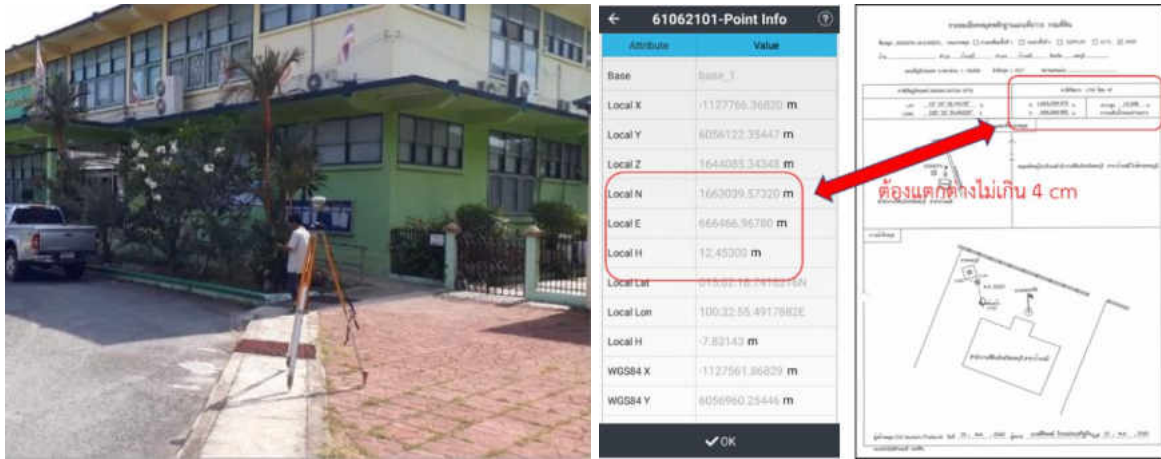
61062101-Point Info

| Attribute | Value |
|---|---|
| Base | base_1 |
| Local X | -1127766.36820 m |
| Local Y | 6056122.35447 m |
| Local Z | 1644085.34348 m |
| Local N | 1663039.57320 m |
| Local E | 666466.96780 m |
| Local H | 12.45300 m |
| Local Lat | 015.02.18.7416215N |
| Local Lon | 100.32.55.4917882E |
| Local H | -7.82143 m |
| WGS84 X | -1127561.86829 m |
| WGS84 Y | 6056960.25446 m |

OK

ต้องแตกต่างไม่เกิน 4 cm

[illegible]